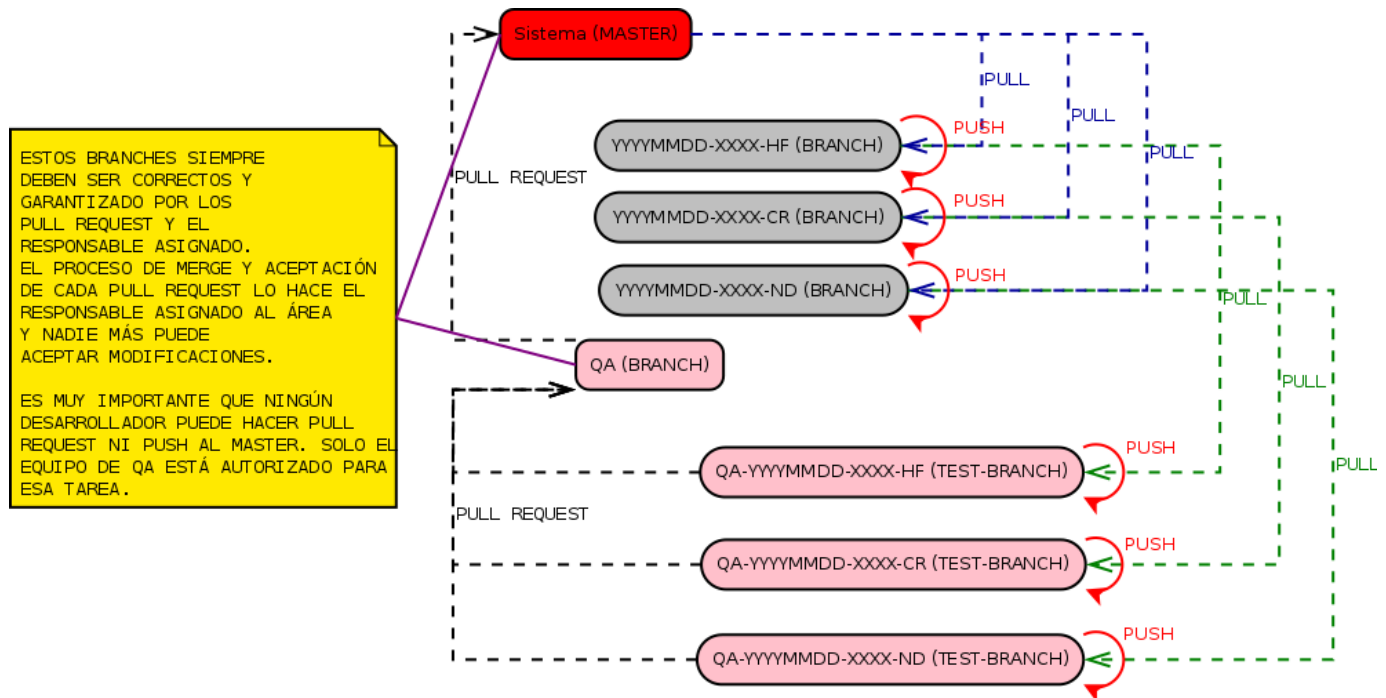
ESTOS BRANCHES SIEMPRE DEBEN SER CORRECTOS Y GARANTIZADO POR LOS PULL REQUEST Y EL RESPONSABLE ASIGNADO.
EL PROCESO DE MERGE Y ACEPTACIÓN DE CADA PULL REQUEST LO HACE EL RESPONSABLE ASIGNADO AL ÁREA Y NADIE MÁS PUEDE ACEPTAR MODIFICACIONES.

ES MUY IMPORTANTE QUE NINGÚN DESARROLLADOR PUEDE HACER PULL REQUEST NI PUSH AL MASTER. SOLO EL EQUIPO DE QA ESTÁ AUTORIZADO PARA ESA TAREA.

Sistema (MASTER)

PULL REQUEST

PULL
PULL
PULL

YYYYMMDD-XXXX-HF (BRANCH)
PUSH
YYYYMMDD-XXXX-CR (BRANCH)
PUSH
YYYYMMDD-XXXX-ND (BRANCH)
PUSH

PULL
PULL
PULL

QA (BRANCH)

PULL REQUEST

QA-YYYYMMDD-XXXX-HF (TEST-BRANCH)
PUSH
QA-YYYYMMDD-XXXX-CR (TEST-BRANCH)
PUSH
QA-YYYYMMDD-XXXX-ND (TEST-BRANCH)
PUSH